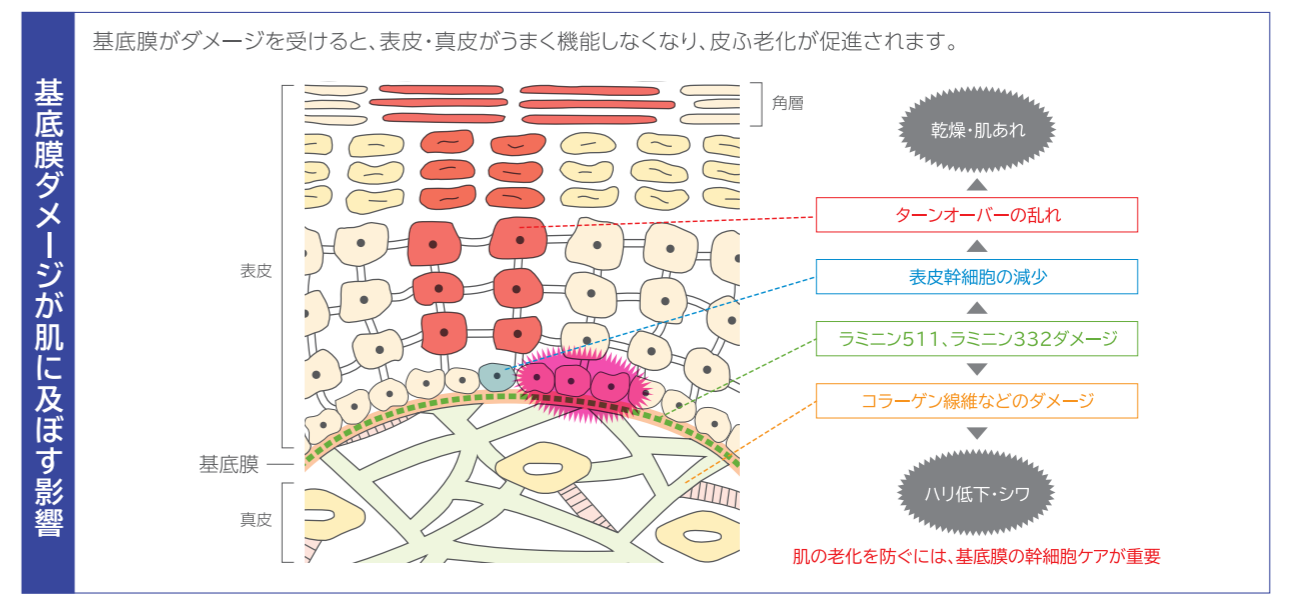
基底膜ダメージが肌に及ぼす影響

基底膜がダメージを受けると、表皮・真皮がうまく機能しなくなり、皮ふ老化が促進されます。

角層

表皮

基底膜

真皮

乾燥・肌あれ

ターンオーバーの乱れ

表皮幹細胞の減少

ラミニン511、ラミニン332ダメージ

コラーゲン線維などのダメージ

ハリ低下・シワ

肌の老化を防ぐには、基底膜の幹細胞ケアが重要